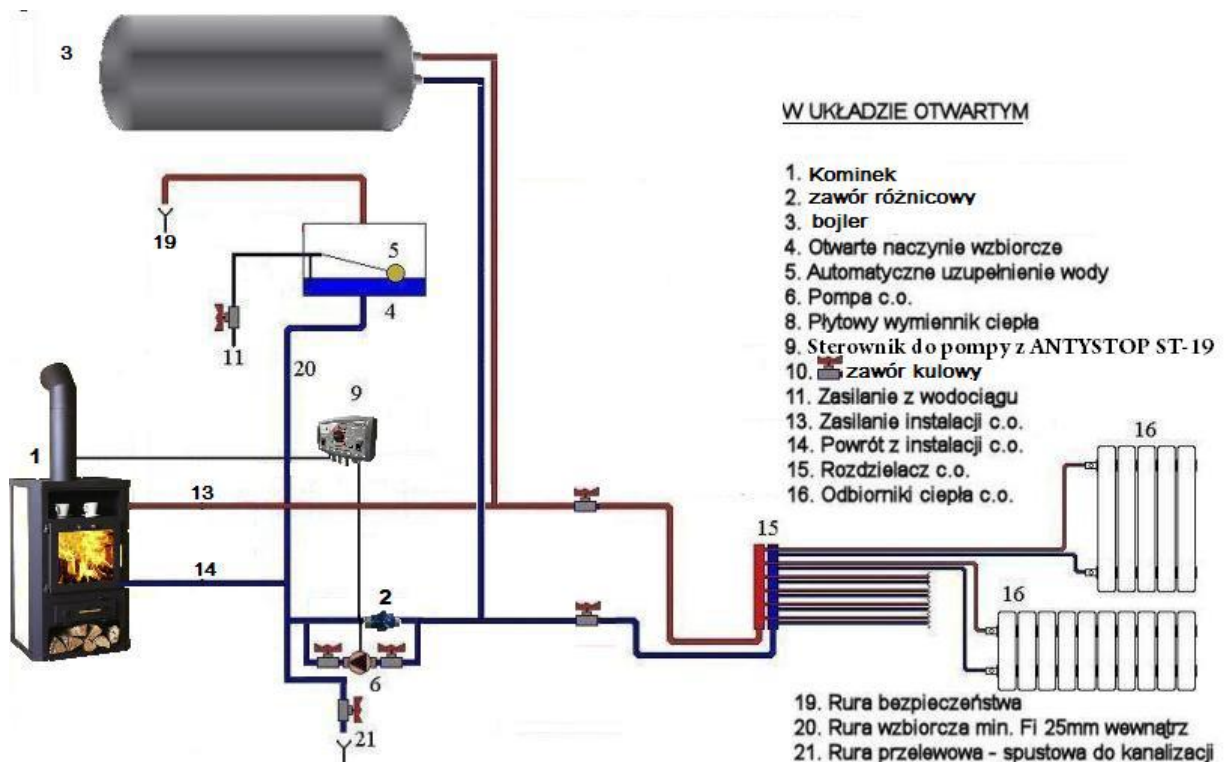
3

W UKŁADZIE OTWARTYM

1. Kominek
2. zawór różnicowy
3. bojler
4. Otwarte naczynie wzbiorcze
5. Automatyczne uzupełnienie wody
6. Pompa c.o.
8. Płytowy wymiennik ciepła
9. Sterownik do pompy z ANTYSTOP ST-19
10. zawór kulowy
11. Zasilanie z wodociągu
13. Zasilanie instalacji c.o.
14. Powrót z instalacji c.o.
15. Rozdzielacz c.o.
16. Odbiorniki ciepła c.o.

19
5
4
11
20
9
1
13
14
2
6
21
15
16
16

19. Rura bezpieczeństwa
20. Rura wzbiorcza min. Fi 25mm wewnątrz
21. Rura przelewowa - spustowa do kanalizacji